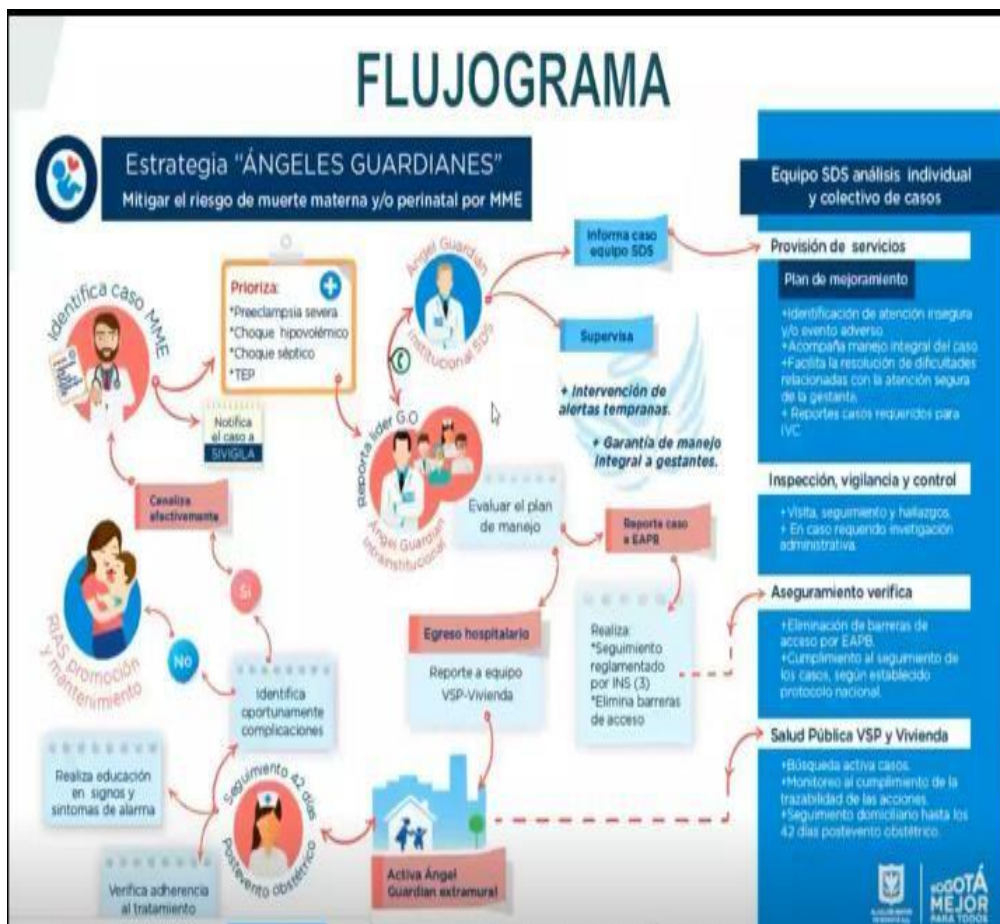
FLUJOGRAMA

Estrategia "ÁNGELES GUARDIANES"
Mitigar el riesgo de muerte materna y/o perinatal por MME

Identifica caso MME

Prioriza:
*Preeclampsia severa
*Choque hipovolémico
*Choque séptico
*TEP

Notifica el caso a SIVIGILA

Ángel Guardián Institucional SDS

Informa caso equipo SDS

Supervisa

+ Intervención de alertas tempranas.

+ Garantía de manejo integral a gestantes.

Reporta líder G.O

Ángel Guardián Intrainstitucional

Evaluar el plan de manejo

Reporta caso a EAPB

Canaliza efectivamente

Si

No

RIAS promoción y mantenimiento

Identifica oportunamente complicaciones

Egreso hospitalario

Reporte a equipo VSP-Vivienda

Realiza:
*Seguimiento reglamentado por INS (3)
*Elimina barreras de acceso

Realiza educación en signos y síntomas de alarma

Seguimiento 42 días Postevento obstétrico

Verifica adherencia al tratamiento

Activa Ángel Guardián extramural

Equipo SDS análisis individual y colectivo de casos

Provisión de servicios

Plan de mejoramiento

+Identificación de atención insegura y/o evento adverso.
+Acompaña manejo integral del caso.
+Facilita la resolución de dificultades relacionadas con la atención segura de la gestante.
+ Reportes casos requeridos para IVC.

Inspección, vigilancia y control

+Visita, seguimiento y hallazgos.
+ En caso requerido investigación administrativa.

Aseguramiento verifica

+Eliminación de barreras de acceso por EAPB.
+Cumplimiento al seguimiento de los casos, según establecido protocolo nacional.

Salud Pública VSP y Vivienda

+Búsqueda activa casos.
+Monitoreo al cumplimiento de la trazabilidad de las acciones.
+Seguimiento domiciliario hasta los 42 días postevento obstétrico.

BOGOTÁ MEJOR PARA TODOS